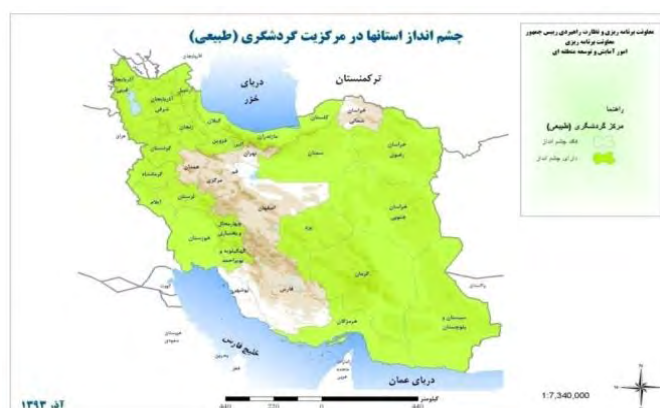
چشم انداز استانها در مرکزیت گردشگری (طبیعی)

معاونت برنامه ریزی و نظارت راهبردی رییس جمهور
معاونت برنامه ریزی
امور آمایش و توسعه منطقه ای

راهنما
مرکز گردشگری (طبیعی)
فاقد چشم انداز
دارای چشم انداز

دریای خزر
ترکمنستان
آذربایجان غربی
آذربایجان شرقی
اردبیل
گیلان
مازندران
گلستان
خراسان شمالی
خراسان رضوی
خراسان جنوبی
زنجان
قزوین
تهران
البرز
سمنان
قم
مرکزی
همدان
کردستان
کرمانشاه
ایلام
لرستان
اصفهان
یزد
چهارمحال و بختیاری
کهگیلویه و بویراحمد
خوزستان
فارس
بوشهر
کرمان
هرمزگان
سیستان و بلوچستان
خلیج فارس
دریای عمان

1:7,340,000
کیلومتر
440 220 0 440
آذر ۱۳۹۳